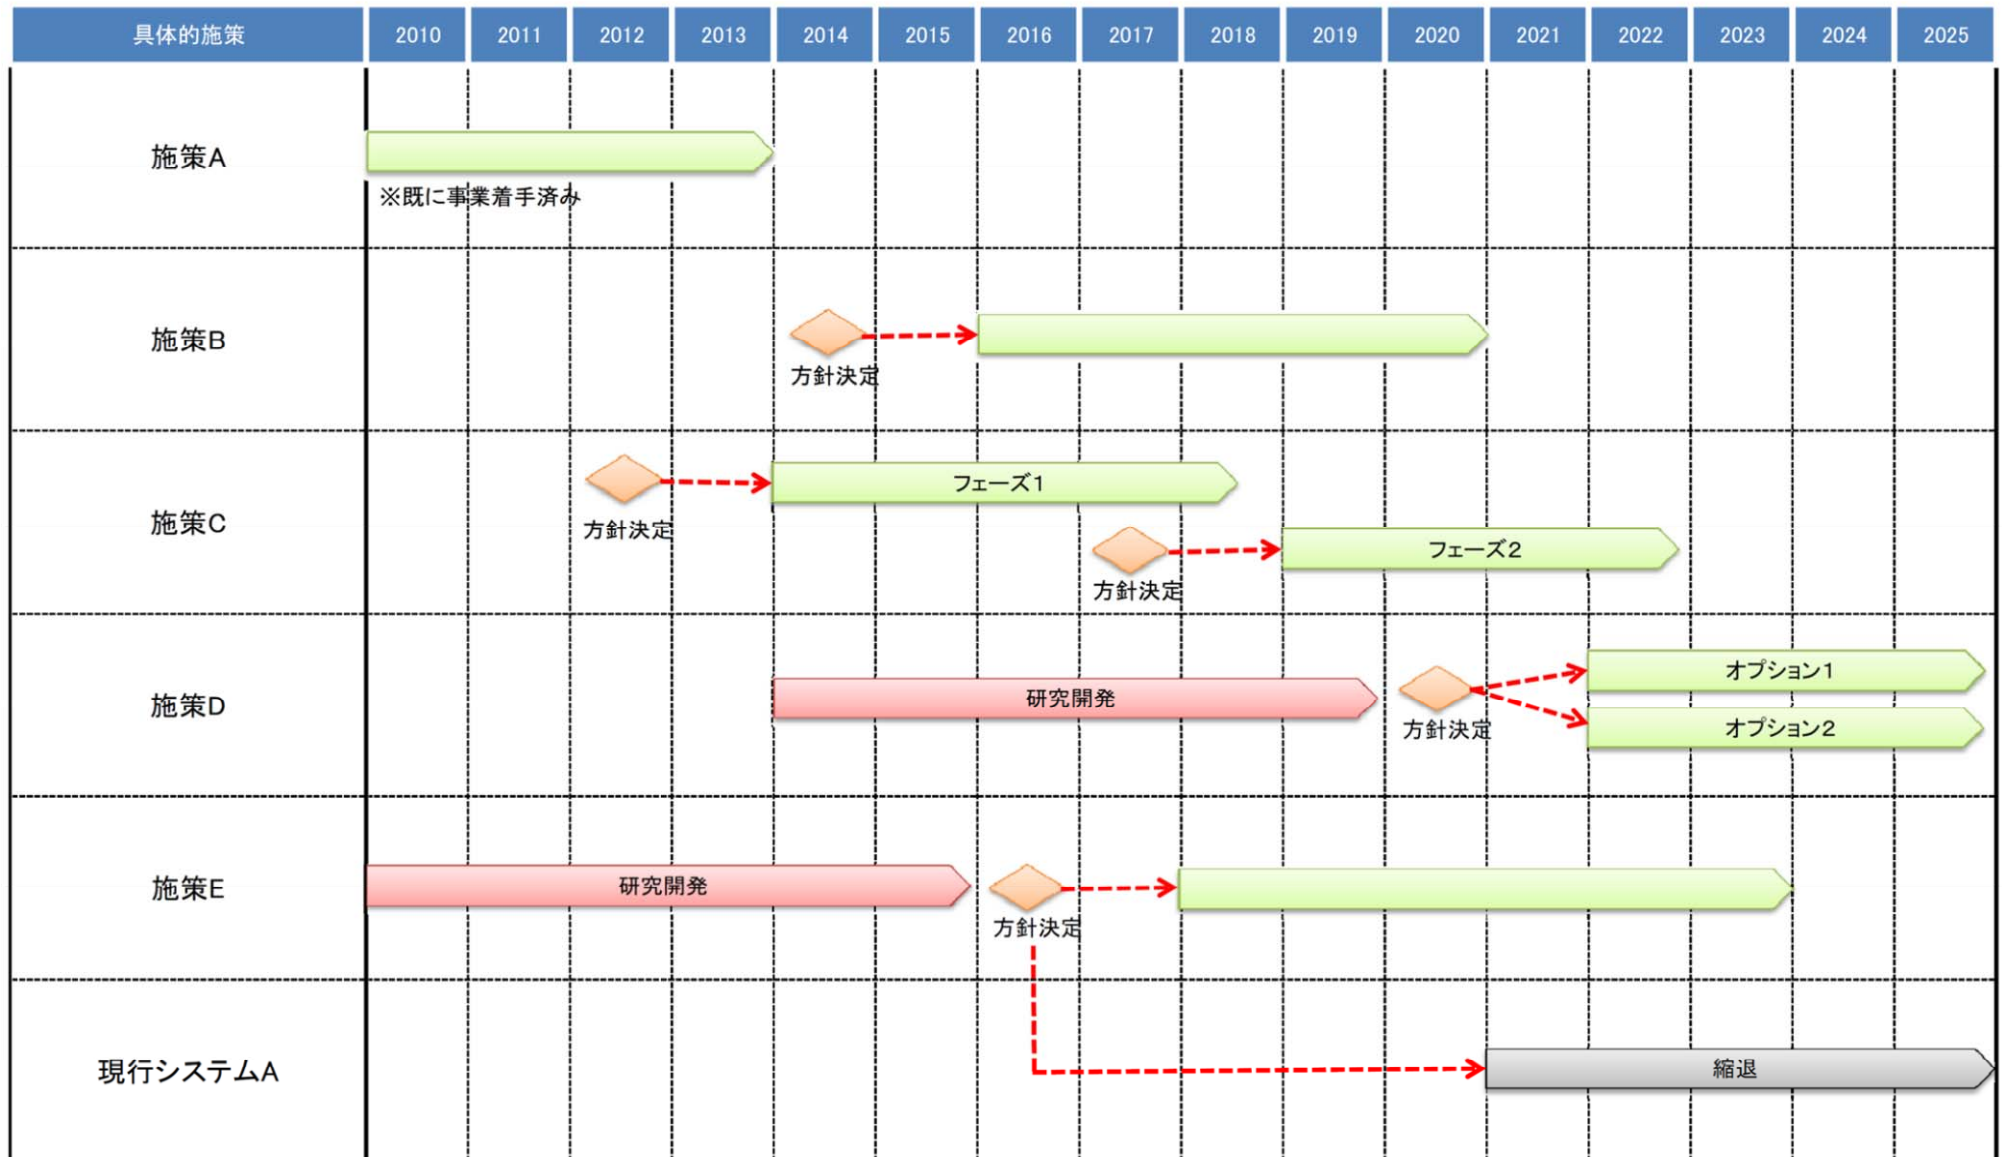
| 具体的施策 | 2010 | 2011 | 2012 | 2013 | 2014 | 2015 | 2016 | 2017 | 2018 | 2019 | 2020 | 2021 | 2022 | 2023 | 2024 | 2025 |
|---|---|---|---|---|---|---|---|---|---|---|---|---|---|---|---|---|

施策A
※既に事業着手済み

施策B
方針決定

施策C
方針決定
フェーズ1
方針決定
フェーズ2

施策D
研究開発
方針決定
オプション1
オプション2

施策E
研究開発
方針決定

現行システムA
縮退